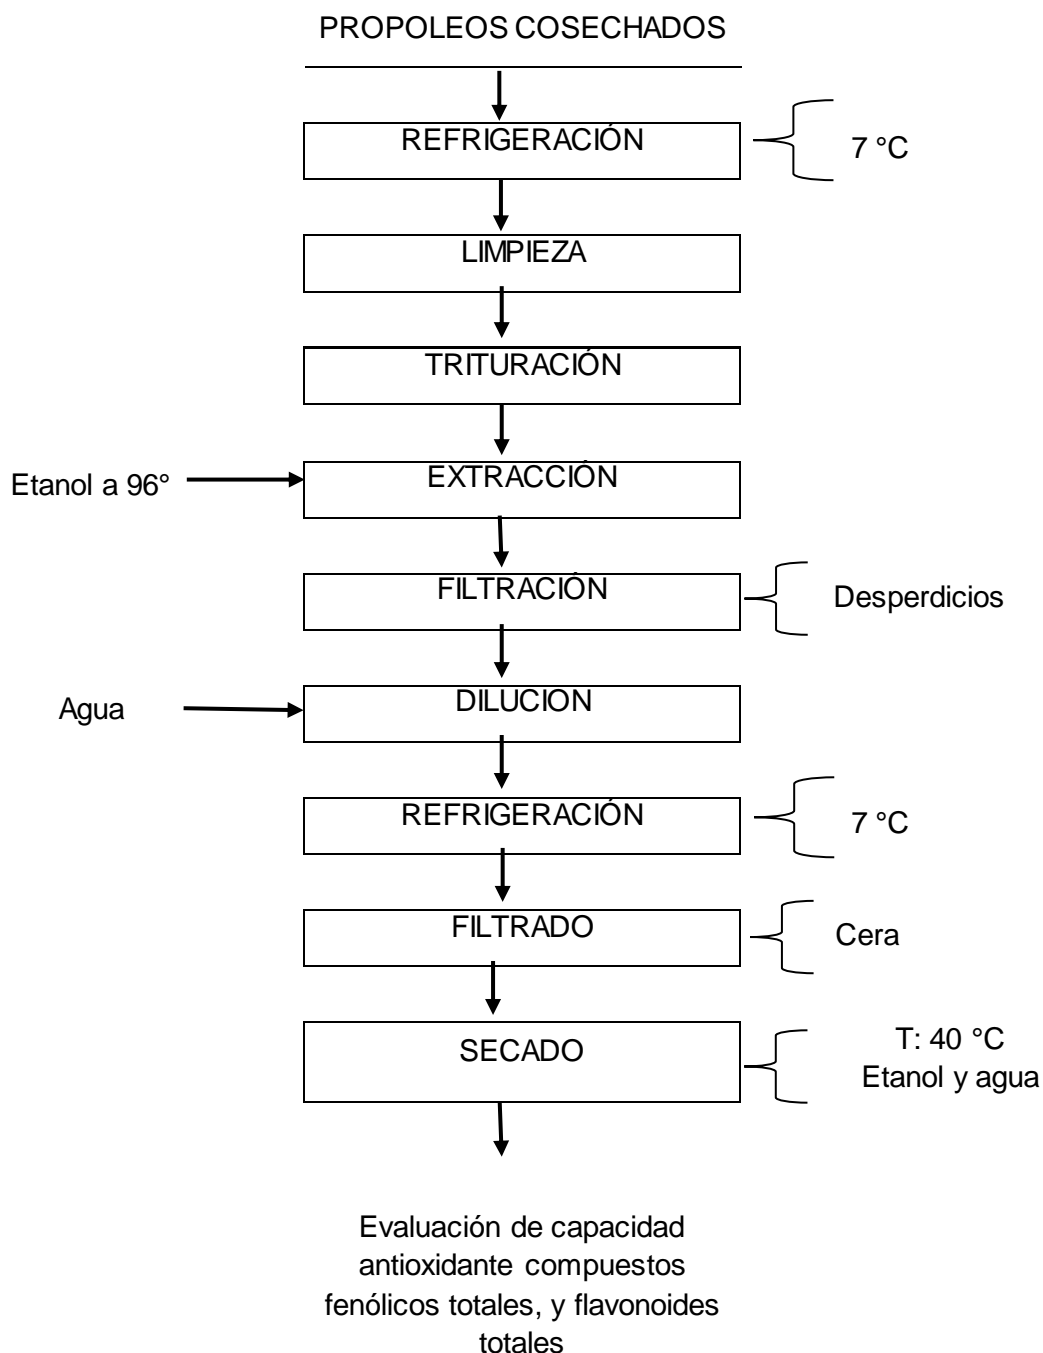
PROPOLEOS COSECHADOS

REFRIGERACIÓN

7 °C

LIMPIEZA

TRITURACIÓN

Etanol a 96°

EXTRACCIÓN

FILTRACIÓN

Desperdicios

Agua

DILUCION

REFRIGERACIÓN

7 °C

FILTRADO

Cera

SECADO

T: 40 °C
Etanol y agua

Evaluación de capacidad antioxidante compuestos fenólicos totales, y flavonoides totales